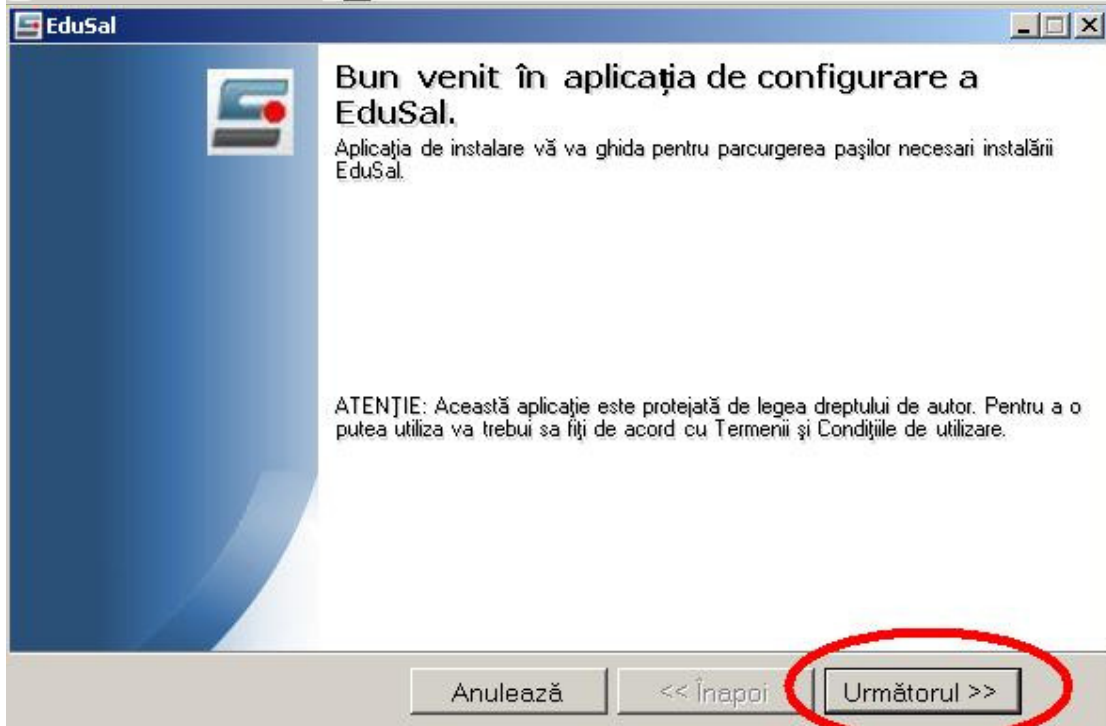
EduSal

Bun venit în aplicaţia de configurare a EduSal.

Aplicaţia de instalare vă va ghida pentru parcurgerea paşilor necesari instalării EduSal.

ATENŢIE: Această aplicaţie este protejată de legea dreptului de autor. Pentru a o putea utiliza va trebui sa fiţi de acord cu Termenii şi Condiţiile de utilizare.

Anulează
<< Înapoi
Următorul >>